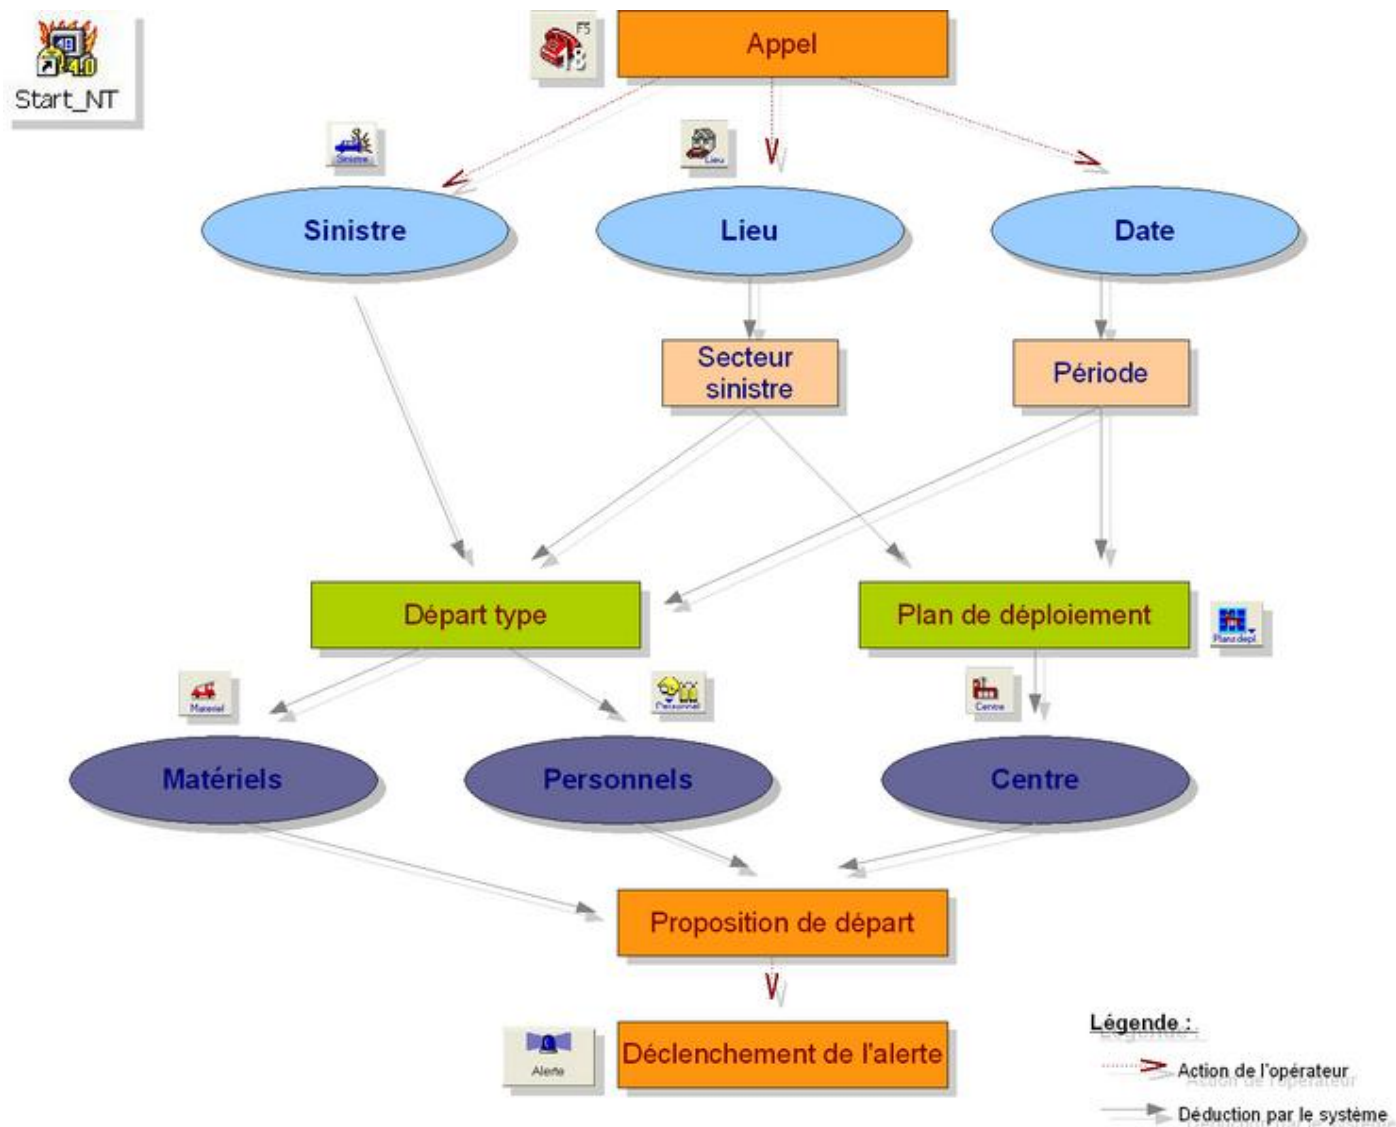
Start_NT

F5
18

Appel

Sinistre

Lieu

Sinistre

Lieu

Date

Secteur sinistre

Période

Départ type

Plan de déploiement

Plans dépl.

Materiel

Personnel

Centre

Matériels

Personnels

Centre

Proposition de départ

Alerte

Déclenchement de l'alerte

Légende :

Action de l'opérateur

Déduction par le système